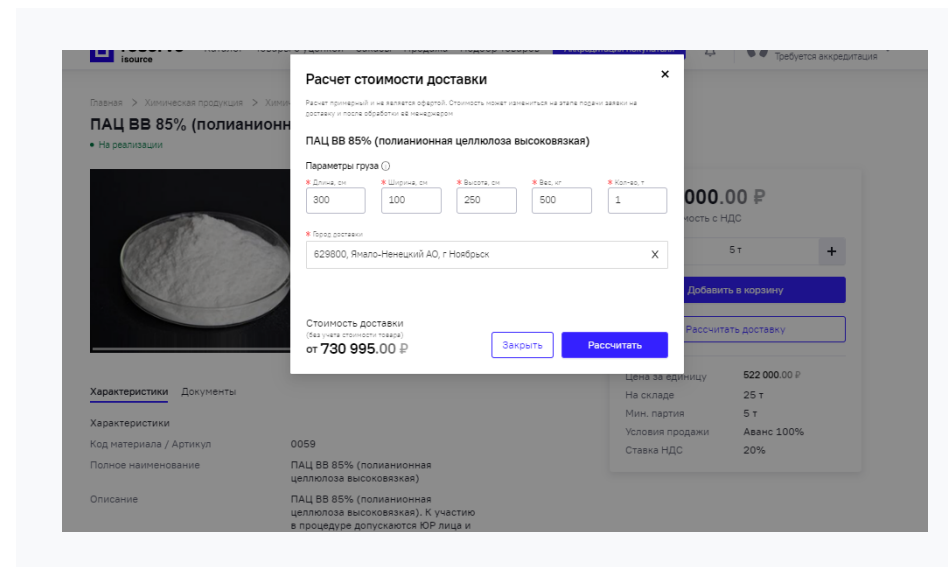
isource

Требуется аккредитация

Главная > Химическая продукция > Хими

ПАЦ ВВ 85% (полианионн

• На реализации

Расчет стоимости доставки

×

Расчет примерный и не является офертой. Стоимость может измениться на этапе подачи заявки на доставку и после обработки ее менеджером

ПАЦ ВВ 85% (полианионная целлюлоза высоковязкая)

Параметры груза ⓘ

* Длина, см
300

* Ширина, см
100

* Высота, см
250

* Вес, кг
500

* Кол-во, т
1

* Город доставки
629800, Ямало-Ненецкий АО, г Ноябрьск
X

Стоимость доставки
(без учета стоимости товара)
от 730 995.00 ₽

Закрыть

Рассчитать

000.00 ₽
ость с НДС

5 т
+

Добавить в корзину

Рассчитать доставку

Характеристики Документы

Характеристики

Код материала / Артикул
0059

Полное наименование
ПАЦ ВВ 85% (полианионная целлюлоза высоковязкая)

Описание
ПАЦ ВВ 85% (полианионная целлюлоза высоковязкая). К участию в процедуре допускаются ЮР лица и

Цена за единицу
522 000.00 ₽

На складе
25 т

Мин. партия
5 т

Условия продажи
Аванс 100%

Ставка НДС
20%